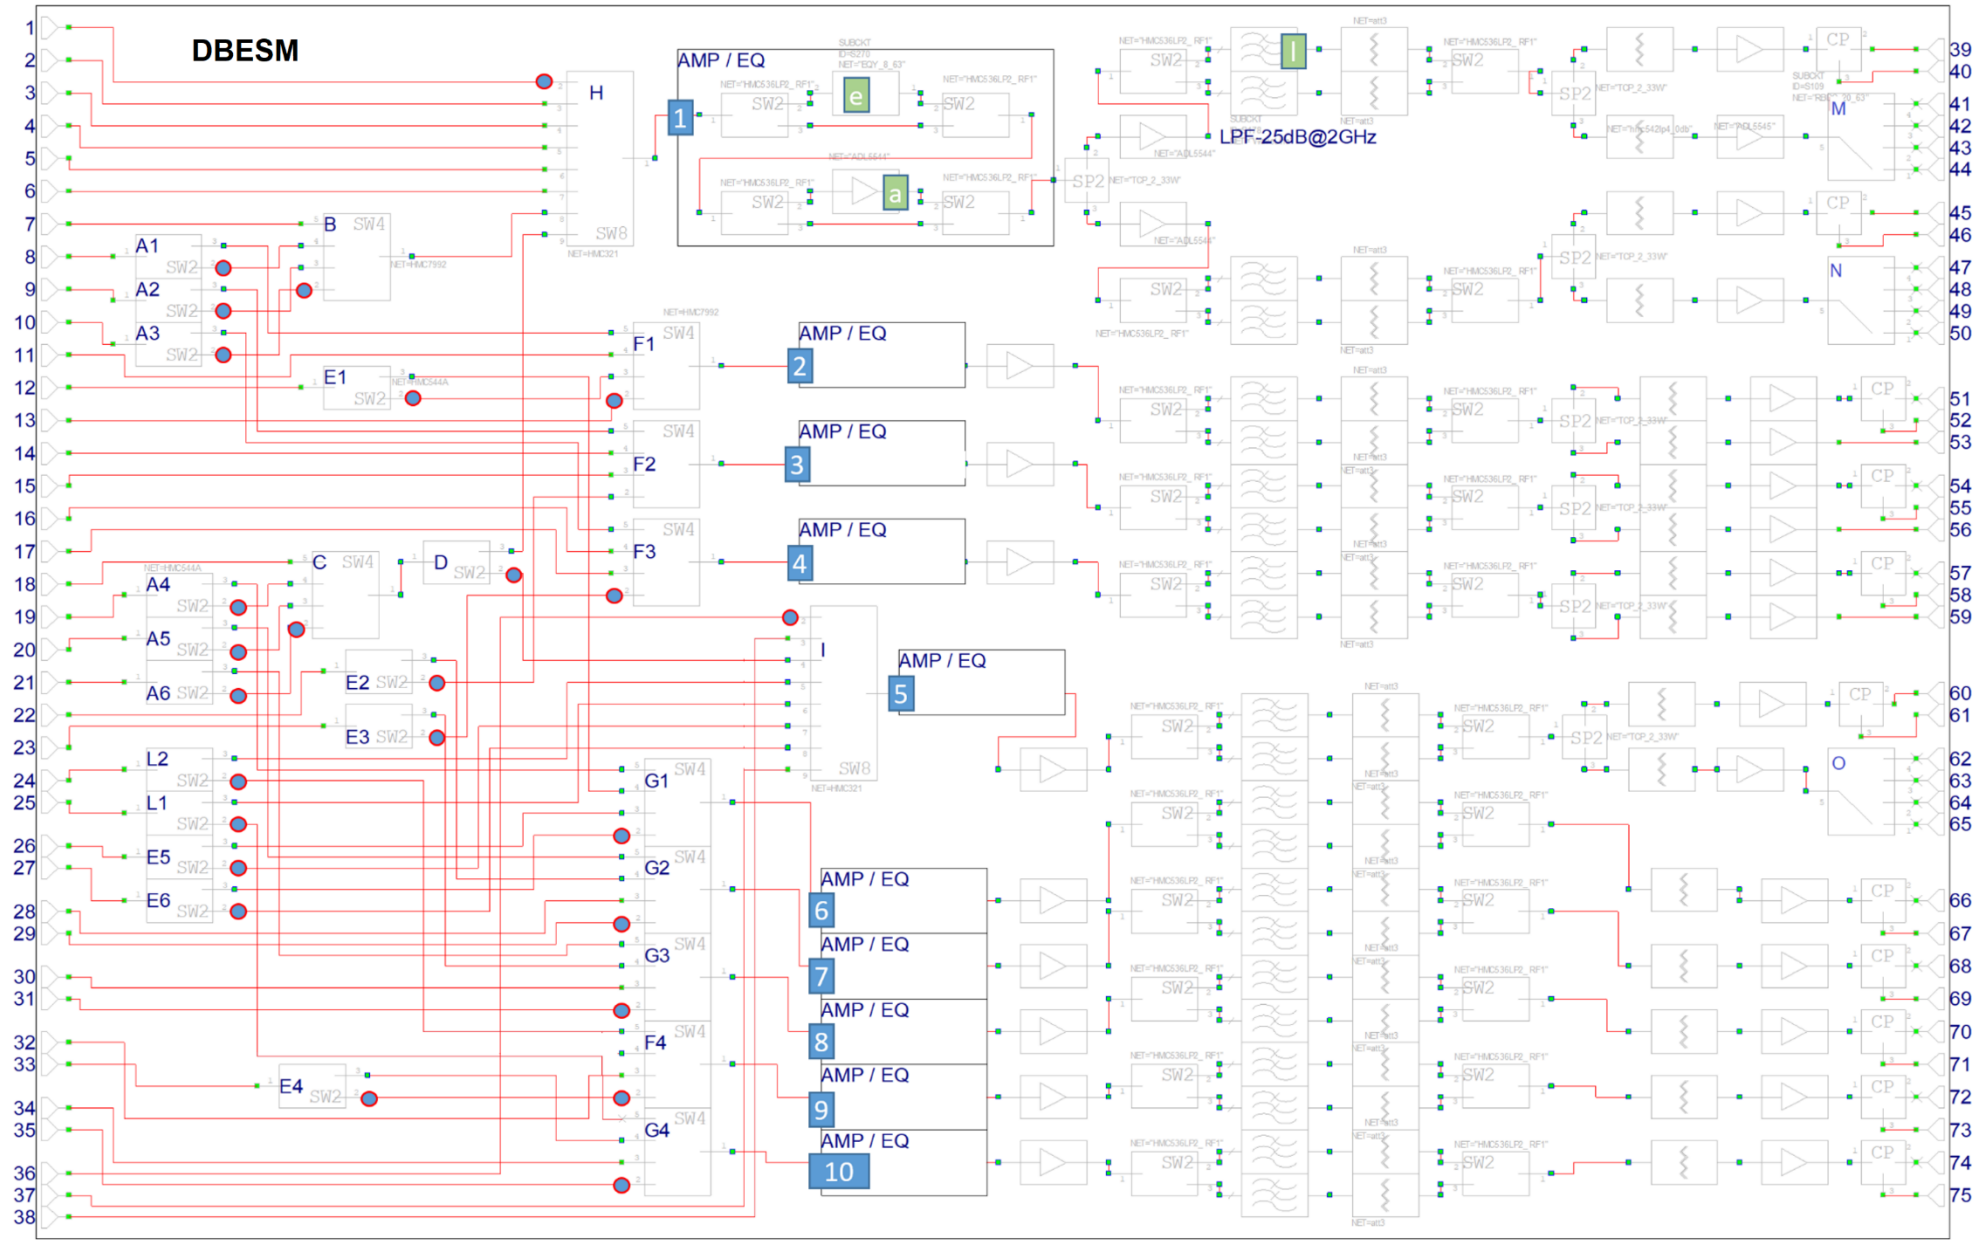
DBESM

1 2 3 4 5 6 7 8 9 10 11 12 13 14 15 16 17 18 19 20 21 22 23 24 25 26 27 28 29 30 31 32 33 34 35 36 37 38

H SW8
B SW4
A1 SW2
A2 SW2
A3 SW2
E1 SW2
C SW4
D SW2
A4 SW2
A5 SW2
A6 SW2
E2 SW2
E3 SW2
L2 SW2
L1 SW2
E5 SW2
E6 SW2
E4 SW2

AMP / EQ
1
SW2 e SW2
SW2 a SW2

F1 SW4
F2 SW4
F3 SW4
AMP / EQ 2
AMP / EQ 3
AMP / EQ 4
I SW8
AMP / EQ 5
G1 SW4
G2 SW4
G3 SW4
F4 SW4
G4 SW4
AMP / EQ 6
AMP / EQ 7
AMP / EQ 8
AMP / EQ 9
AMP / EQ 10

SP2
LPF-25dB@2GHz
l
SW2 SW2 SP2 CP M
CP SP2 N
SW2 SW2 SP2 CP
SW2 SW2 SP2 CP
SW2 SW2 SP2 CP
SW2 SW2 SP2 CP O
SW2 SW2 CP
SW2 SW2 CP
SW2 SW2 CP
SW2 SW2 CP
SW2 SW2 CP

39 40 41 42 43 44 45 46 47 48 49 50 51 52 53 54 55 56 57 58 59 60 61 62 63 64 65 66 67 68 69 70 71 72 73 74 75